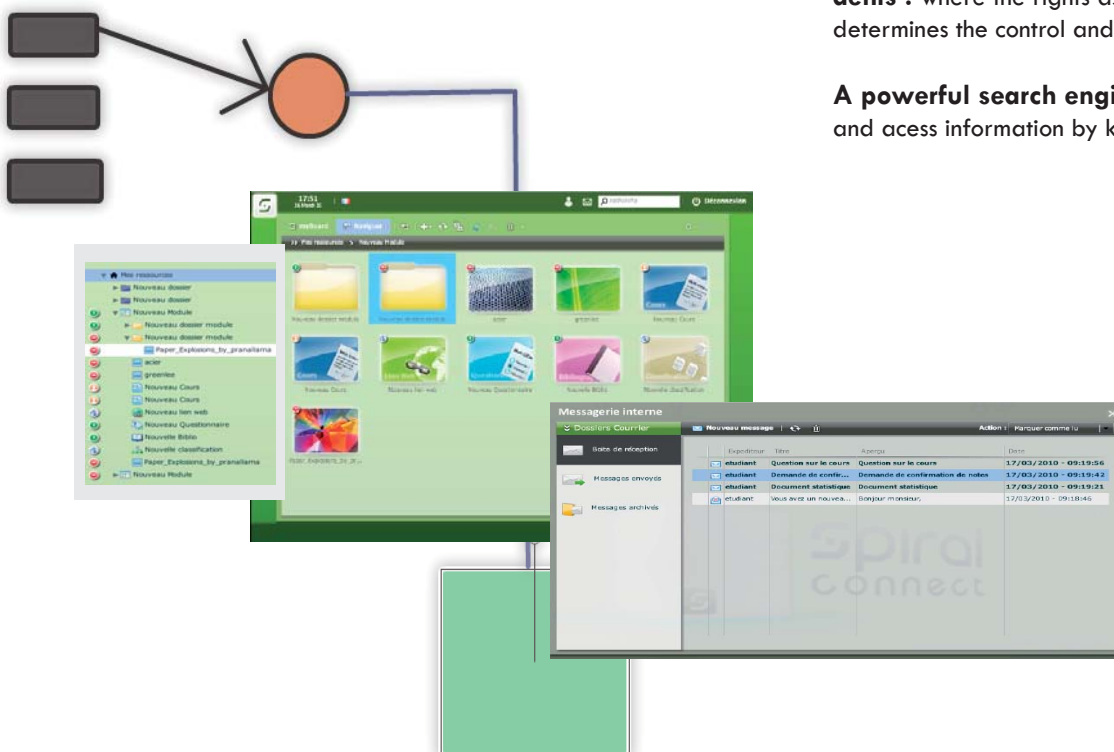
dents : where the rights a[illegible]
determines the control and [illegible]

A powerful search engi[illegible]
and acess information by k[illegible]

17:51

Mes ressources > Nouveau Module

Mes ressources
Nouveau dossier
Nouveau dossier
Nouveau Module
Nouveau dossier module
Nouveau dossier module
Paper_Explosions_by_pranaliama
acier
greenlee
Nouveau Cours
Nouveau Cours
Nouveau lien web
Nouveau Questionnaire
Nouvelle Biblio
Nouvelle classification
Paper_Explosions_by_pranaliama
Nouveau Module

Nouveau dossier module
acier
greenlee
Nouveau Cours
Nouveau Cours
Nouveau lien web
Nouveau Questionnaire
Nouvelle Biblio

Messagerie interne
Dossiers Courrier
Nouveau message
Action : Marquer comme lu
Boite de réception
Messages envoyés
Messages archivés

| Expediteur | Titre | Aperçu | Date |
|---|---|---|---|
| etudiant | Question sur le cours | Question sur le cours | 17/03/2010 - 09:19:56 |
| etudiant | Demande de confir... | Demande de confirmation de notes | 17/03/2010 - 09:19:42 |
| etudiant | Document statistique | Document statistique | 17/03/2010 - 09:19:21 |
| etudiant | Vous avez un nouvea... | Bonjour monsieur, | 12/03/2010 - 09:18:46 |

Spiral
Connect